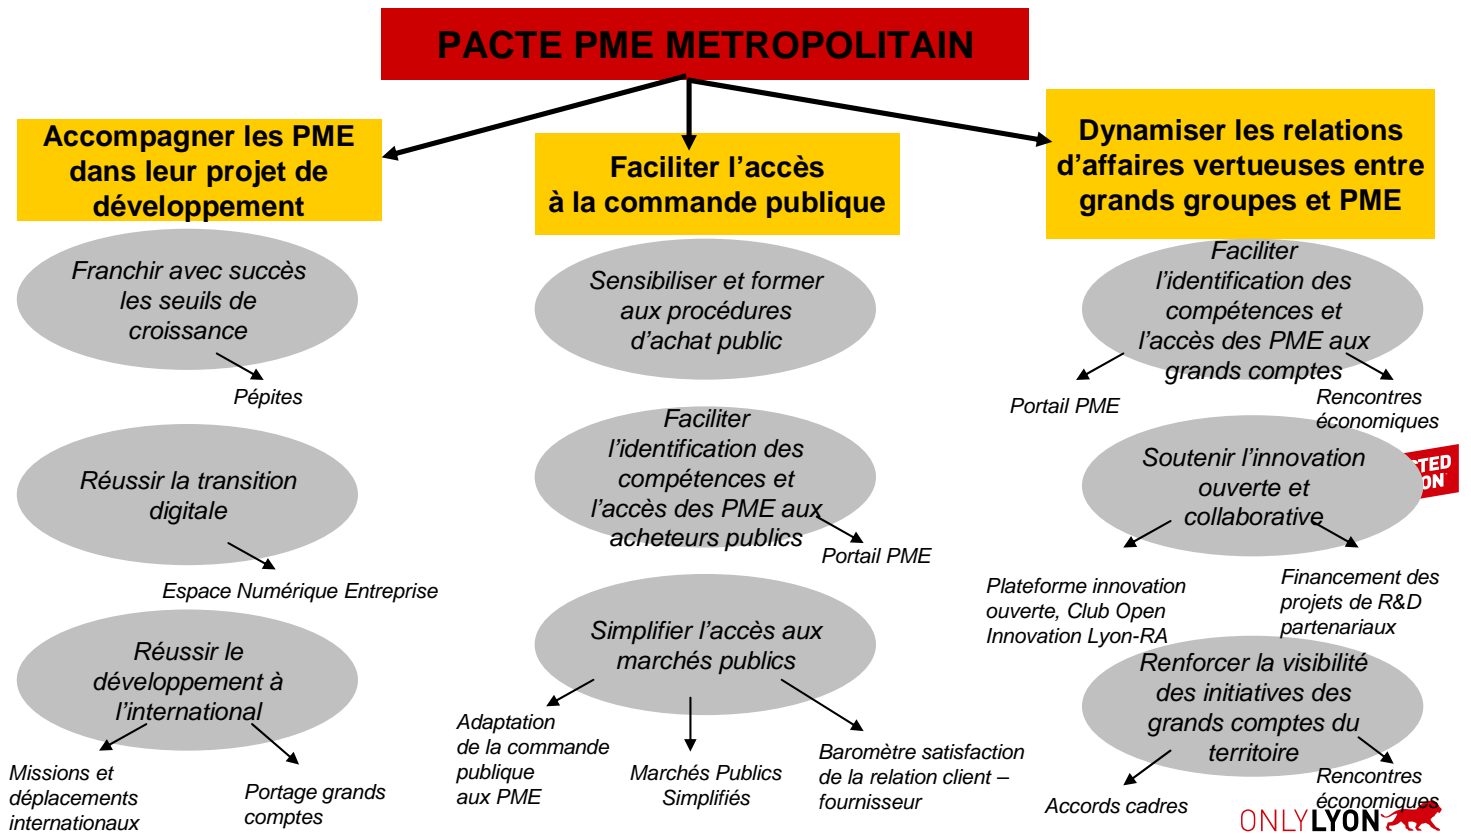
PACTE PME METROPOLITAIN

Accompagner les PME dans leur projet de développement

Franchir avec succès les seuils de croissance

Pépites

Réussir la transition digitale

Espace Numérique Entreprise

Réussir le développement à l'international

Missions et déplacements internationaux

Portage grands comptes

Faciliter l'accès à la commande publique

Sensibiliser et former aux procédures d'achat public

Faciliter l'identification des compétences et l'accès des PME aux acheteurs publics

Portail PME

Simplifier l'accès aux marchés publics

Adaptation de la commande publique aux PME

Marchés Publics Simplifiés

Baromètre satisfaction de la relation client – fournisseur

Dynamiser les relations d'affaires vertueuses entre grands groupes et PME

Faciliter l'identification des compétences et l'accès des PME aux grands comptes

Portail PME

Rencontres économiques

TED ON

Soutenir l'innovation ouverte et collaborative

Plateforme innovation ouverte, Club Open Innovation Lyon-RA

Financement des projets de R&D partenariaux

Renforcer la visibilité des initiatives des grands comptes du territoire

Accords cadres

Rencontres économiques

ONLYLYON